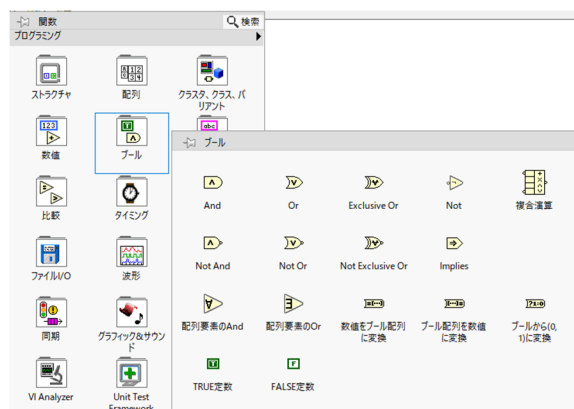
関数
検索
プログラミング

ストラクチャ
配列
クラスタ、クラス、バリアント
数値
ブール
比較
タイミング
ファイルI/O
波形
同期
グラフィック&サウンド
VI Analyzer
Unit Test Framework

ブール

And
Or
Exclusive Or
Not
複合演算
Not And
Not Or
Not Exclusive Or
Implies
配列要素のAnd
配列要素のOr
数値をブール配列に変換
ブール配列を数値に変換
ブールから(0, 1)に変換
TRUE定数
FALSE定数